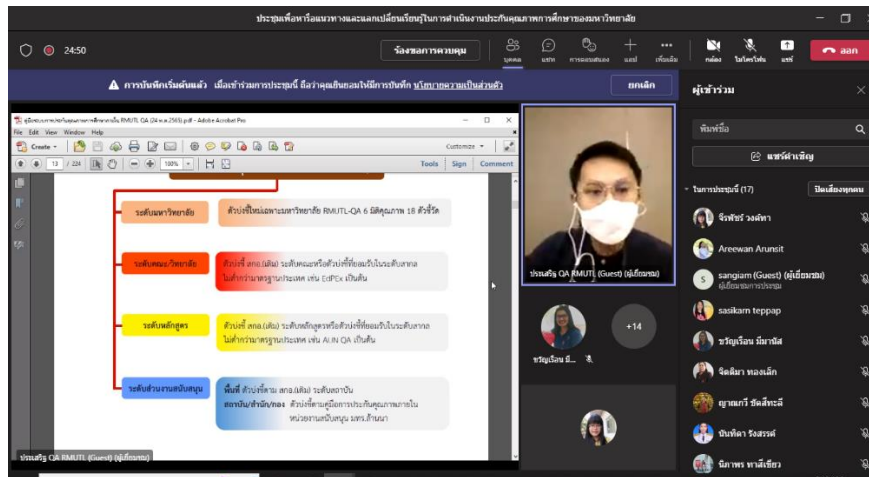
ประชุมเพื่อหาแนวทางและแลกเปลี่ยนเรียนรู้ในการดำเนินงานประกันคุณภาพการศึกษาของมหาวิทยาลัย

24:50

ร้องขอการควบคุม

บุคคล แชท การแสดงความรู้สึก แอป เพิ่มเติม กล้อง ไมโครโฟน แชร์ ออก

การบันทึกเริ่มต้นแล้ว เมื่อเข้าร่วมการประชุมนี้ ถือว่าคุณยินยอมให้มีการบันทึก นโยบายความเป็นส่วนตัว

ยกเลิก

ผู้เข้าร่วม

พิมพ์ชื่อ

แชร์คำเชิญ

ในการประชุม (17)

ปิดเสียงทุกคน

File Edit View Window Help

Create

13 / 224

100%

Customize

Tools Sign Comment

ระดับมหาวิทยาลัย

ตัวบ่งชี้ใหม่เฉพาะมหาวิทยาลัย RMUTL-QA 6 มิติคุณภาพ 18 ตัวชี้วัด

ระดับคณะ/วิทยาลัย

ตัวบ่งชี้ สกอ.(เดิม) ระดับคณะหรือตัวบ่งชี้ที่ยอมรับในระดับสากล ไม่ต่ำกว่ามาตรฐานประเทศ เช่น EdPEx เป็นต้น

ระดับหลักสูตร

ตัวบ่งชี้ สกอ.(เดิม) ระดับหลักสูตรหรือตัวบ่งชี้ที่ยอมรับในระดับสากล ไม่ต่ำกว่ามาตรฐานประเทศ เช่น AUN QA เป็นต้น

ระดับส่วนงานสนับสนุน

พื้นที่ ตัวบ่งชี้ตาม สกอ.(เดิม) ระดับสถาบัน
สถาบัน/สำนัก/กอง ตัวบ่งชี้ตามคู่มือการประกันคุณภาพภายในหน่วยงานสนับสนุน มทร.ล้านนา

ประเสริฐ QA RMUTL (Guest) (ผู้เยี่ยมชม)

ประเสริฐ QA RMUTL (Guest) (ผู้เยี่ยมชม)

ขวัญเรือน มี...

+14

จีรพัชร์ วงศ์ทา

Areewan Arunsit

sangiam (Guest) (ผู้เยี่ยมชม)
ผู้เยี่ยมชมการประชุม

sasikarn teppap

ขวัญเรือน มีมานัส

จิดติมา ทองเล็ก

ญาณกวี ชัดสิทะลี

นันทิดา รังสรรค์

นิภาพร ทาสีเขียว